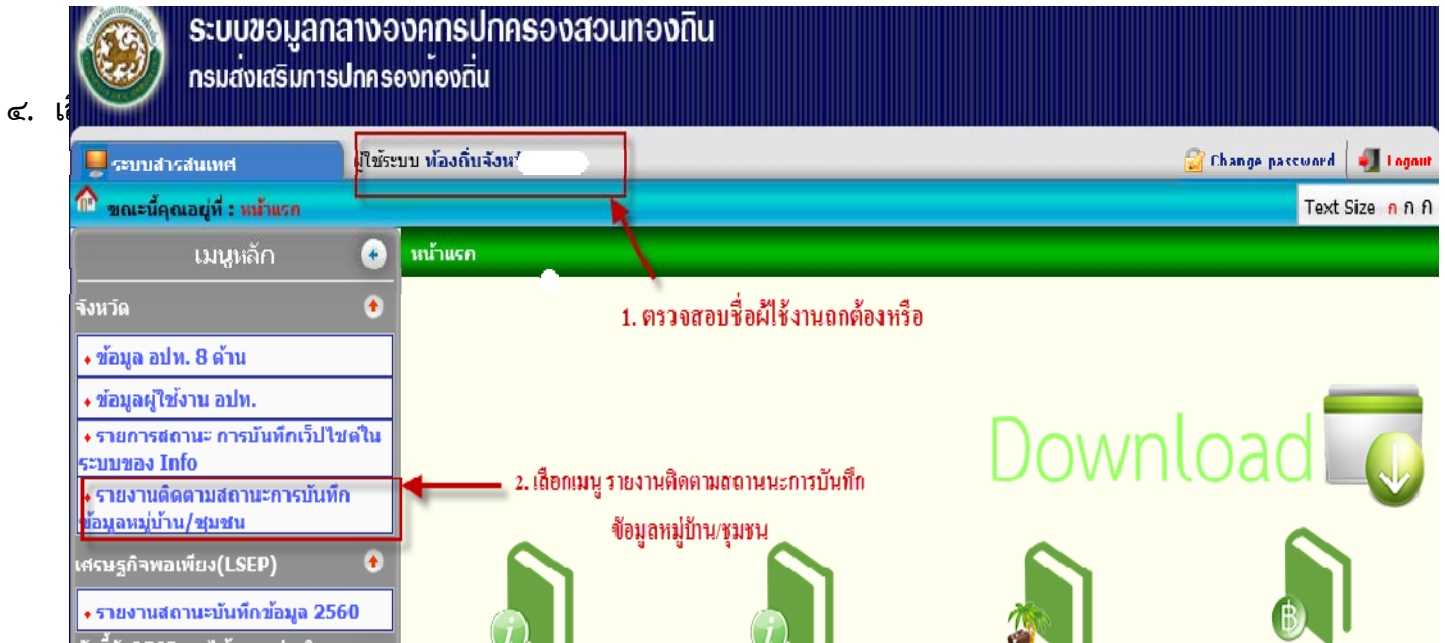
ระบบข้อมูลกลางองค์กรปกครองส่วนท้องถิ่น
กรมส่งเสริมการปกครองท้องถิ่น

๔. เ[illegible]

ระบบสารสนเทศ

ผู้ใช้ระบบ ท้องถิ่นจังหว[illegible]

Change password

Logout

ขณะนี้คุณอยู่ที่ : หน้าแรก

Text Size ก ก ก

เมนูหลัก

หน้าแรก

1. ตรวจสอบชื่อผู้ใช้งานถูกต้องหรือ

จังหวัด

ข้อมูล อปท. 8 ด้าน

ข้อมูลผู้ใช้งาน อปท.

รายการสถานะ การบันทึกเว็ปไซต์ในระบบของ Info

รายงานติดตามสถานะการบันทึกข้อมูลหมู่บ้าน/ชุมชน

2. เลือกเมนู รายงานติดตามสถานนะการบันทึกข้อมูลหมู่บ้าน/ชุมชน

Download

เศรษฐกิจพอเพียง(LSEP)

รายงานสถานะบันทึกข้อมูล 2560